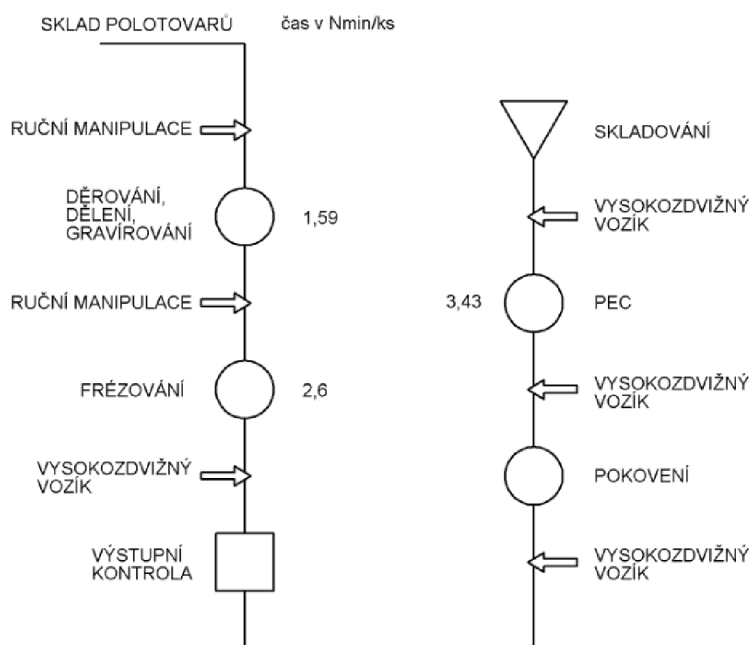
SKLAD POLOTOVARŮ

čas v Nmin/ks

RUČNÍ MANIPULACE

DĚROVÁNÍ, DĚLENÍ, GRAVÍROVÁNÍ

1,59

RUČNÍ MANIPULACE

FRÉZOVÁNÍ

2,6

VYSOKOZDVIŽNÝ VOZÍK

VÝSTUPNÍ KONTROLA

SKLADOVÁNÍ

VYSOKOZDVIŽNÝ VOZÍK

3,43

PEC

VYSOKOZDVIŽNÝ VOZÍK

POKOVENÍ

VYSOKOZDVIŽNÝ VOZÍK